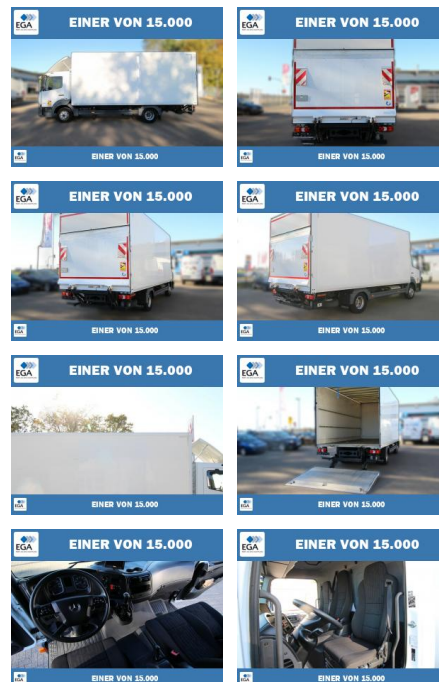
EGA EINER VON 15.000

EGA EINER VON 15.000

EGA EINER VON 15.000

EGA EINER VON 15.000

EGA EINER VON 15.000

EGA EINER VON 15.000

EGA EINER VON 15.000

EGA EINER VON 15.000

EGA EINER VON 15.000

EGA EINER VON 15.000

EGA EINER VON 15.000

EGA EINER VON 15.000

EGA EINER VON 15.000

EGA EINER VON 15.000

EGA EINER VON 15.000

EGA EINER VON 15.000